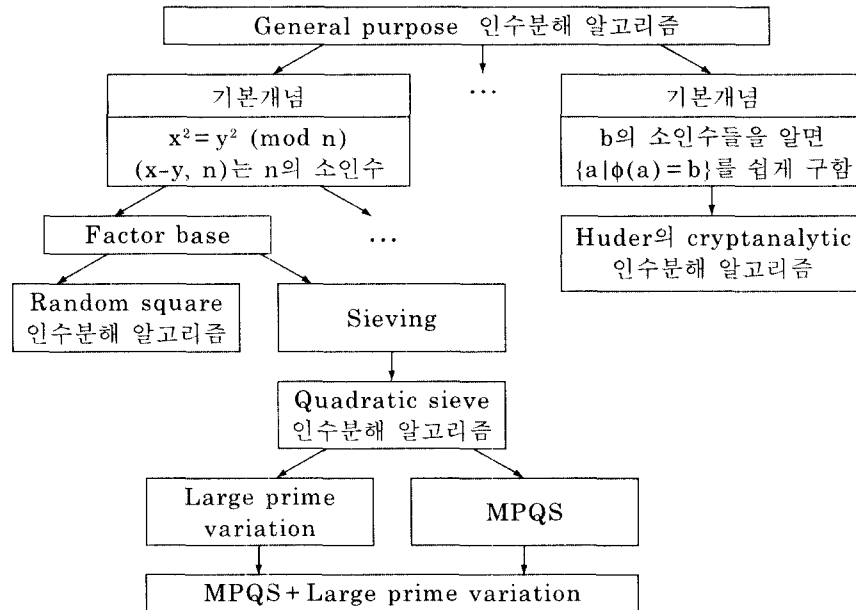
General purpose 인수분해 알고리즘

기본개념

$x^2 = y^2 \pmod{n}$
(x-y, n)는 n의 소인수

…

기본개념

b의 소인수들을 알면
$\{a \mid \phi(a) = b\}$를 쉽게 구함

Factor base

…

Huder의 cryptanalytic 인수분해 알고리즘

Random square 인수분해 알고리즘

Sieving

Quadratic sieve 인수분해 알고리즘

Large prime variation

MPQS

MPQS + Large prime variation